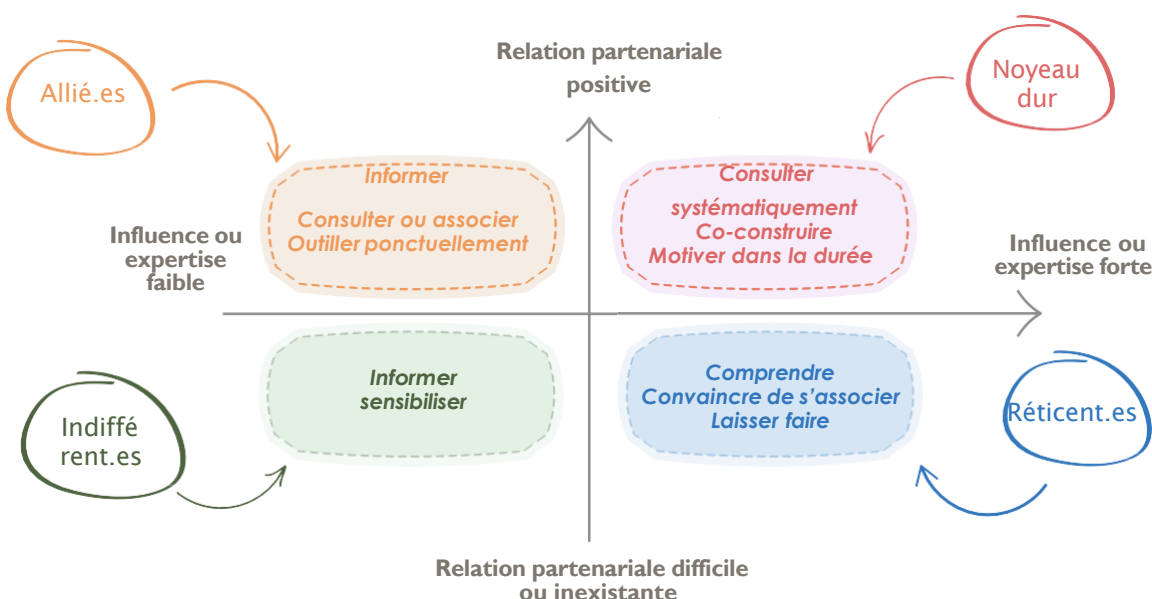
Relation partenariale positive

Allié.es

Noyeau dur

Informer

Consulter ou associer
Outiller ponctuellement

Consulter

systématiquement
Co-construire
Motiver dans la durée

Influence ou expertise faible

Influence ou expertise forte

Informer
sensibiliser

Comprendre
Convaincre de s'associer
Laisser faire

Indifférent.es

Réticent.es

Relation partenariale difficile ou inexistante